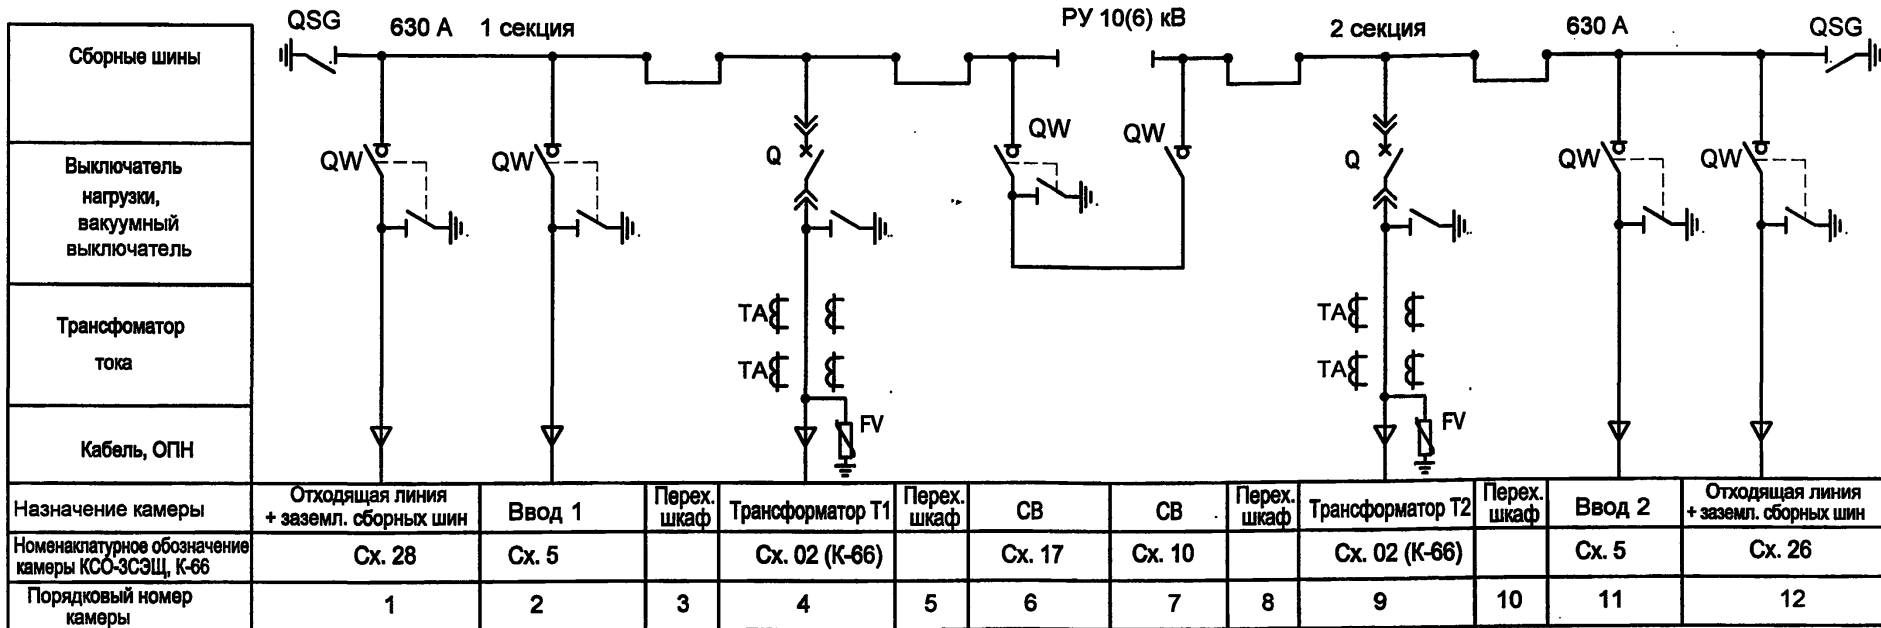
QSG 630 A 1 секция РУ 10(6) кВ 2 секция 630 A QSG

Сборные шины

Выключатель нагрузки, вакуумный выключатель

QW QW Q QW QW Q QW QW

Трансфоматор тока

TA TA TA TA

Кабель, ОПН

FV FV

| Назначение камеры | Отходящая линия + заземл. сборных шин | Ввод 1 | Перех. шкаф | Трансформатор Т1 | Перех. шкаф | СВ | СВ | Перех. шкаф | Трансформатор Т2 | Перех. шкаф | Ввод 2 | Отходящая линия + заземл. сборных шин |
|---|---|---|---|---|---|---|---|---|---|---|---|---|
| Номенаклатурное обозначение камеры КСО-3СЭЩ, К-66 | Сх. 28 | Сх. 5 | | Сх. 02 (К-66) | | Сх. 17 | Сх. 10 | | Сх. 02 (К-66) | | Сх. 5 | Сх. 26 |
| Порядковый номер камеры | 1 | 2 | 3 | 4 | 5 | 6 | 7 | 8 | 9 | 10 | 11 | 12 |